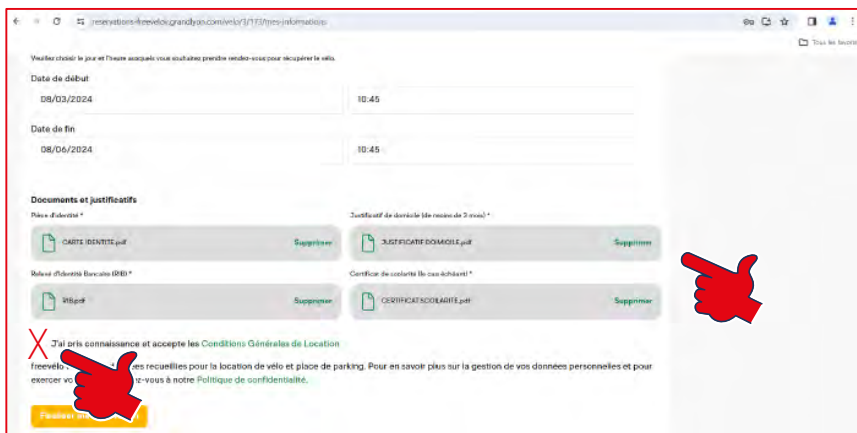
reservations-freevelo.grandlyon.com/velo/3/17/mes-informations

Tous les favoris

Veuillez choisir le jour et l'heure auxquels vous souhaitez prendre rendez-vous pour récupérer le vélo.

Date de début

08/03/2024

10:45

Date de fin

08/06/2024

10:45

Documents et justificatifs

Pièce d'identité *

CARTE IDENTITE.pdf

Supprimer

Justificatif de domicile (de moins de 3 mois) *

JUSTIFICATIF DOMICILE.pdf

Supprimer

Relevé d'Identité Bancaire (RIB) *

RIB.pdf

Supprimer

Certificat de scolarité (le cas échéant) *

CERTIFICAT SCOLARITE.pdf

Supprimer

J'ai pris connaissance et accepte les Conditions Générales de Location

freevélo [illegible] es recueillies pour la location de vélo et place de parking. Pour en savoir plus sur la gestion de vos données personnelles et pour exercer vo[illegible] z-vous à notre Politique de confidentialité.

Finaliser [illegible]